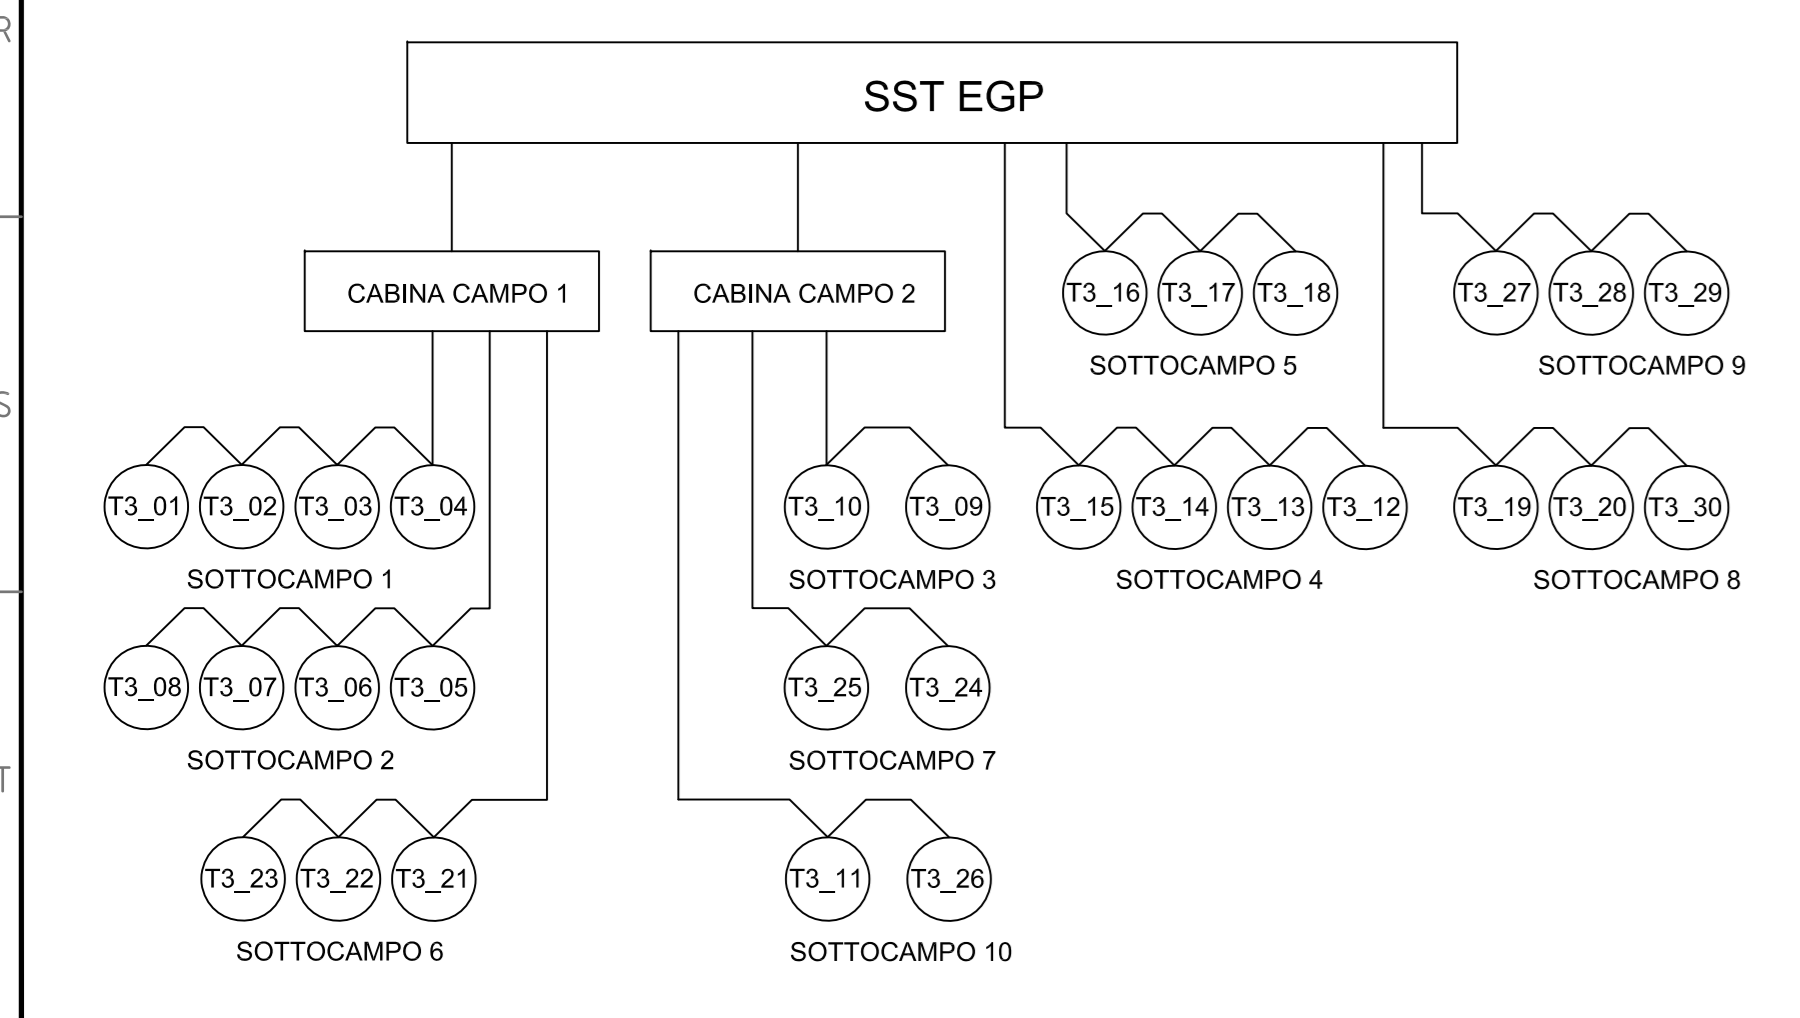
R

S

T

SST EGP

CABINA CAMPO 1

CABINA CAMPO 2

T3_16 T3_17 T3_18
SOTTOCAMPO 5

T3_27 T3_28 T3_29
SOTTOCAMPO 9

T3_01 T3_02 T3_03 T3_04
SOTTOCAMPO 1

T3_10 T3_09
SOTTOCAMPO 3

T3_15 T3_14 T3_13 T3_12
SOTTOCAMPO 4

T3_19 T3_20 T3_30
SOTTOCAMPO 8

T3_08 T3_07 T3_06 T3_05
SOTTOCAMPO 2

T3_25 T3_24
SOTTOCAMPO 7

T3_23 T3_22 T3_21
SOTTOCAMPO 6

T3_11 T3_26
SOTTOCAMPO 10